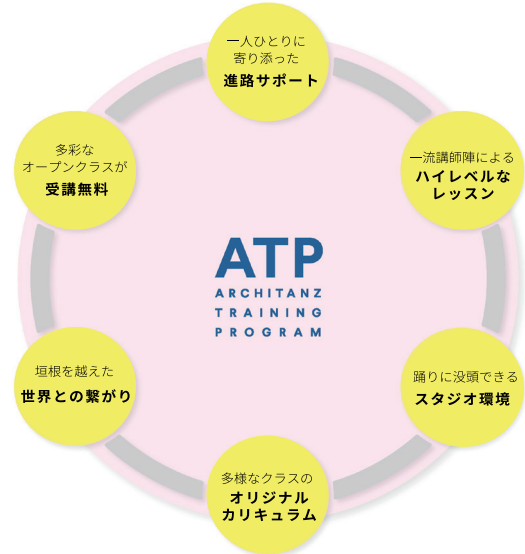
一人ひとりに
寄り添った
進路サポート

一流講師陣による
ハイレベルな
レッスン

踊りに没頭できる
スタジオ環境

多様なクラスの
オリジナル
カリキュラム

垣根を越えた
世界との繋がり

多彩な
オープンクラスが
受講無料

ATP
ARCHITANZ
TRAINING
PROGRAM